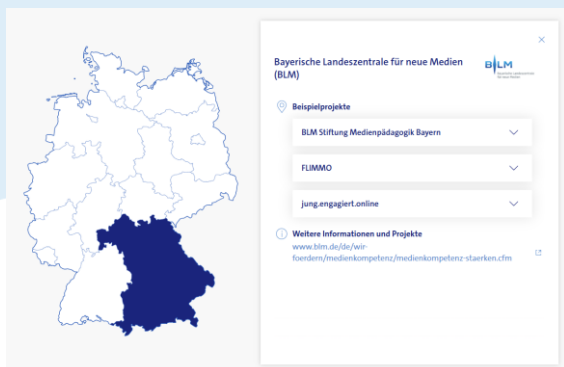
Bayerische Landeszentrale für neue Medien (BLM)

BLM

×

Beispielprojekte

BLM Stiftung Medienpädagogik Bayern

FLIMMO

jung.engagiert.online

Weitere Informationen und Projekte

www.blm.de/de/wir-foerdern/medienkompetenz/medienkompetenz-staerken.cfm